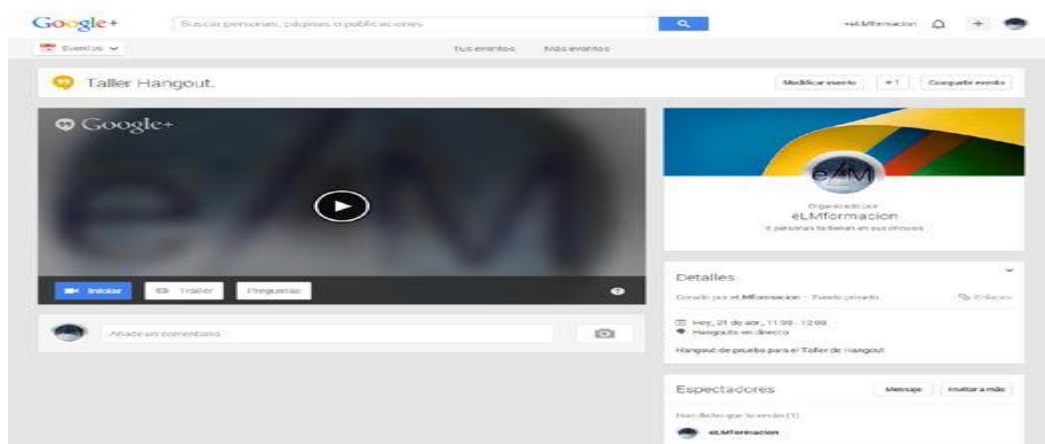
Google+
Buscar personas, páginas o publicaciones
+eLMformacion
Eventos
Tus eventos
Más eventos
Taller Hangout.
Modificar evento
+1
Compartir evento
Google+
Iniciar
Tráiler
Preguntas
Añadir un comentario
Organizado por
eLMformacion
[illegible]
Detalles
Creado por eLMformacion · Evento privado
Editar
Hoy, 21 de abr., 11:00 - 12:00
Hangouts en directo
Hangout de prueba para el Taller de Hangout
Espectadores
Mensaje
Invitar a más
Han dicho que lo verán (1)
eLMformacion